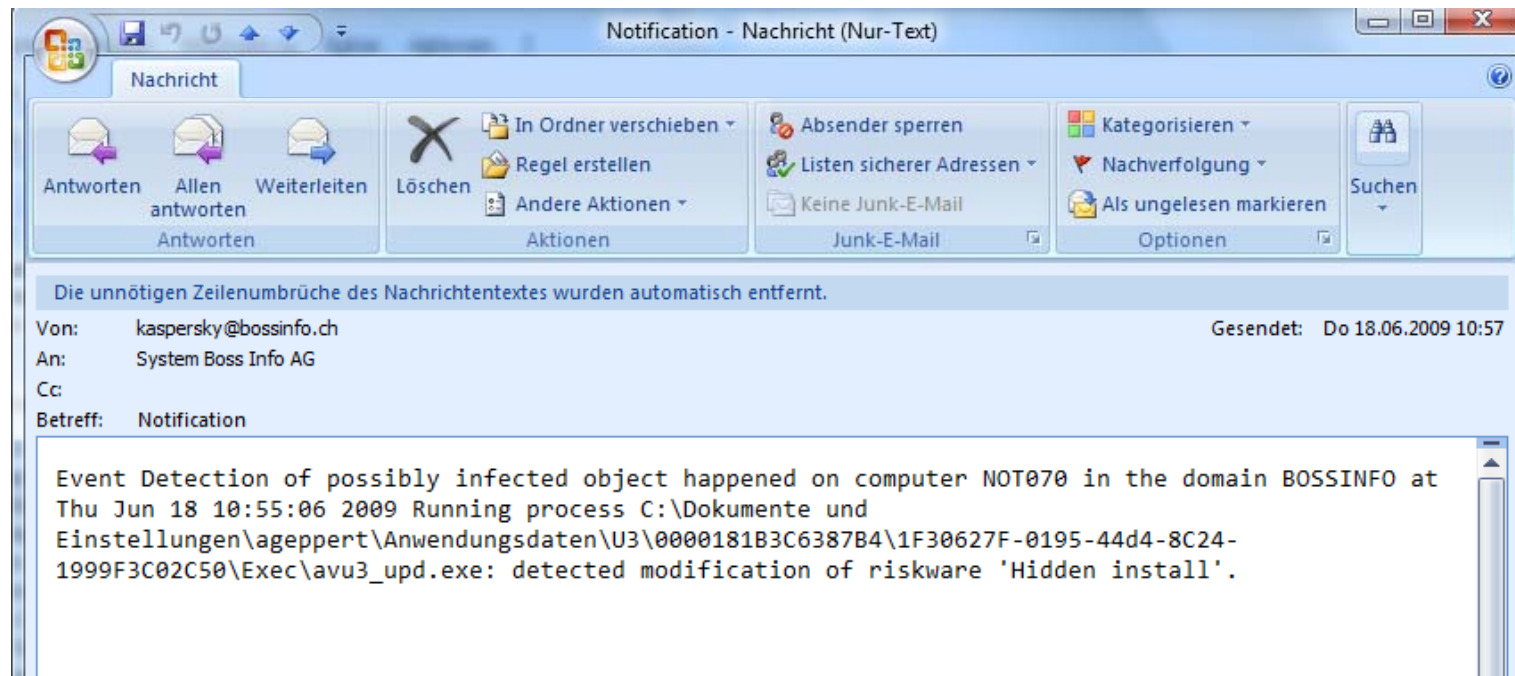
Notification - Nachricht (Nur-Text)

Nachricht

Antworten
Allen antworten
Weiterleiten
Antworten

Löschen
In Ordner verschieben
Regel erstellen
Andere Aktionen
Aktionen

Absender sperren
Listen sicherer Adressen
Keine Junk-E-Mail
Junk-E-Mail

Kategorisieren
Nachverfolgung
Als ungelesen markieren
Optionen

Suchen

Die unnötigen Zeilenumbrüche des Nachrichtentextes wurden automatisch entfernt.

Von: kaspersky@bossinfo.ch
Gesendet: Do 18.06.2009 10:57
An: System Boss Info AG
Cc:
Betreff: Notification

Event Detection of possibly infected object happened on computer NOT070 in the domain BOSSINFO at Thu Jun 18 10:55:06 2009 Running process C:\Dokumente und Einstellungen\ageppert\Anwendungsdaten\U3\0000181B3C6387B4\1F30627F-0195-44d4-8C24-1999F3C02C50\Exec\avu3_upd.exe: detected modification of riskware 'Hidden install'.